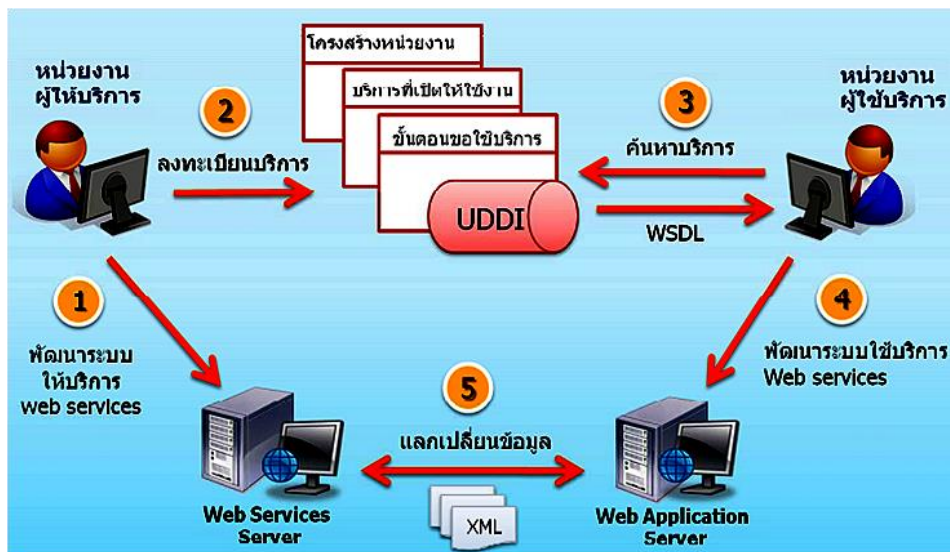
หน่วยงาน
ผู้ให้บริการ

2

ลงทะเบียนบริการ

โครงสร้างหน่วยงาน

บริการที่เปิดให้ใช้งาน

ขั้นตอนขอใช้บริการ

UDDI

3

ค้นหาบริการ

WSDL

หน่วยงาน
ผู้ใช้บริการ

1

พัฒนาระบบ
ให้บริการ
web services

4

พัฒนาระบบใช้บริการ
Web services

5

แลกเปลี่ยนข้อมูล

XML

Web Services
Server

Web Application
Server